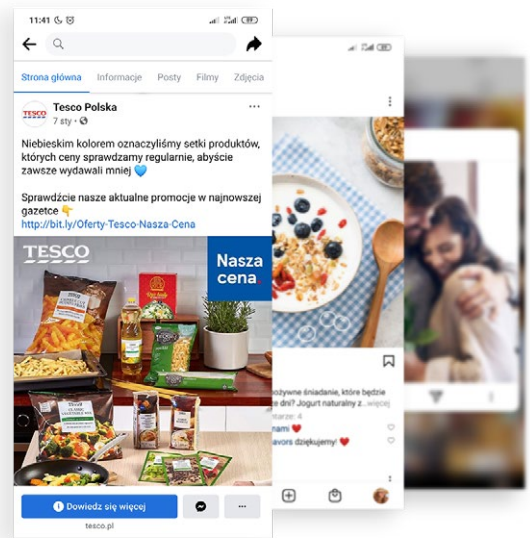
11:41

Strona główna Informacje Posty Filmy Zdjęcia

Tesco Polska
7 sty ·

Niebieskim kolorem oznaczyliśmy setki produktów, których ceny sprawdzamy regularnie, abyście zawsze wydawali mniej 💙

Sprawdźcie nasze aktualne promocje w najnowszej gazetce 👇
http://bit.ly/Oferty-Tesco-Nasza-Cena

TESCO

Nasza cena

Dowiedz się więcej

tesco.pl

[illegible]żywne śniadanie, które będzie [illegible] dnia! Jogurt naturalny z ...więcej
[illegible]tarze: 4
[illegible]mami ❤️
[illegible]avors dziękujemy! ❤️